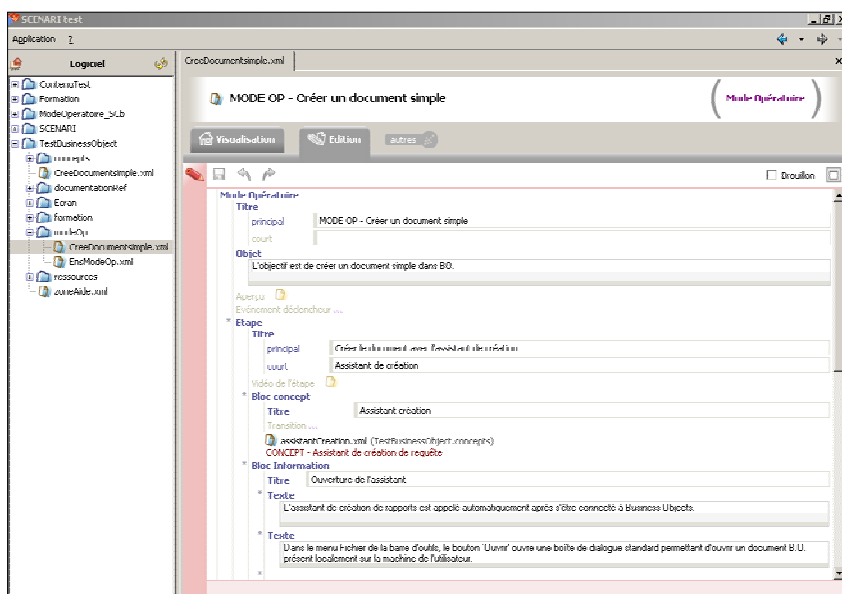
SCENARI test

Application ?

Logiciel

ContenuTest
Formation
ModeOperatoire_SLB
SCENARI
TestBusinessObject
concepts
CreeDocumentsimple.xml
documentationRef
Ecran
Formation
modeOp
CreeDocumentsimple.xml
EncModeOp.xml
ressources
zoneAide.xml

CreeDocumentsimple.xml

MODE OP - Créer un document simple

Mode Opératoire

Visualisation
Edition
autres

Brouillon

Mode Opératoire
Titre
principal MODE OP - Créer un document simple
court
Objet
L'objectif est de créer un document simple dans BO.
Aperçu
Evénement déclencheur ...
Etape
Titre
principal Créer le document avec l'assistant de création
court Assistant de création
Vidéo de l'étape
Bloc concept
Titre Assistant création
Transition ...
assistantCreation.xml (TestBusinessObject/concepts)
CONCEPT - Assistant de création de requête
Bloc Information
Titre Ouverture de l'assistant
Texte
L'assistant de création de rapports est appelé automatiquement après s'être connecté à Business Objects.
Texte
Dans le menu Fichier de la barre d'outils, le bouton 'Ouvrir' ouvre une boîte de dialogue standard permettant d'ouvrir un document B.O. présent localement sur la machine de l'utilisateur.